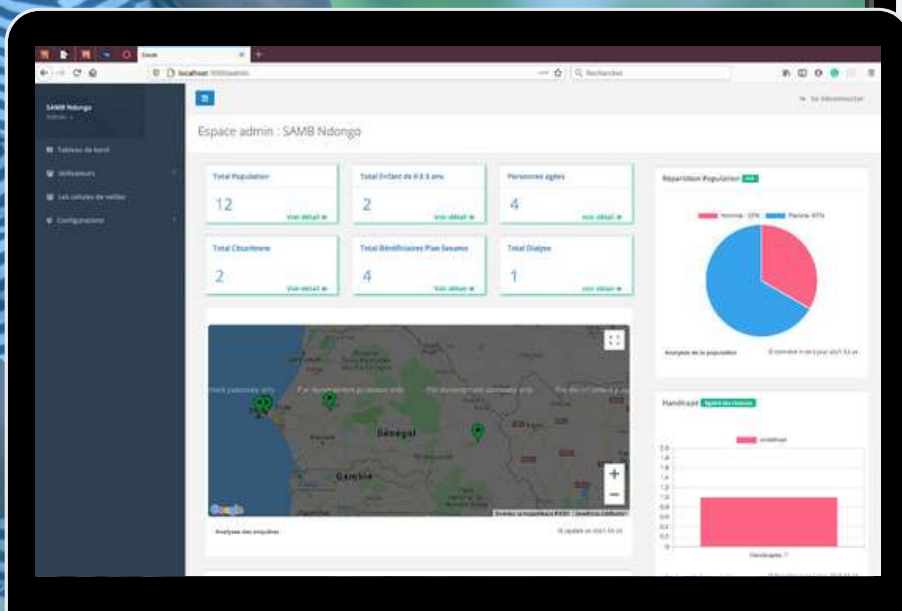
SAMB Ndongo

Tableau de bord

Utilisateurs

Les cellules de veilles

Configurations

Espace admin : SAMB Ndongo

Se déconnecter

Total Population
12
Voir détail

Total Enfant de 0 à 5 ans
2
Voir détail

Personnes agées
4
Voir détail

Total Césarienne
2
Voir détail

Total Bénéficiaires Plan Sesame
4
Voir détail

Total Dialyse
1
Voir détail

Répartition Population

Homme : 33%
Femme : 67%

Analyses de la population

Handicape

Sénégal

Gambie

Analyses des enquêtes

Handicapés : 1

+

−

Google